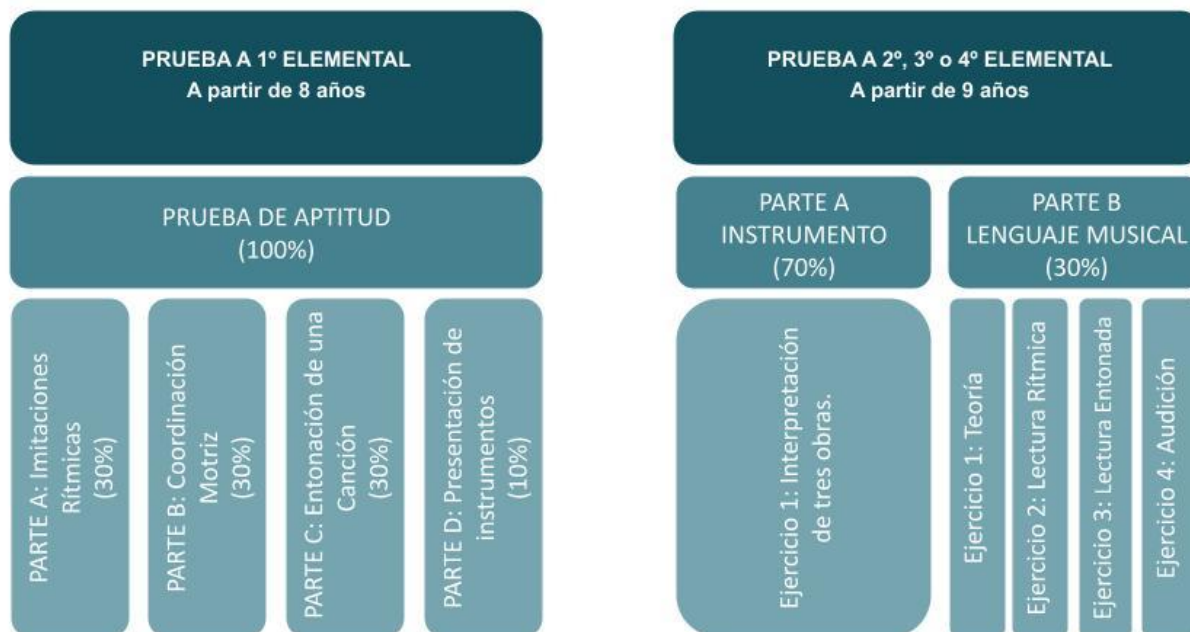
PRUEBA A 1º ELEMENTAL
A partir de 8 años

PRUEBA DE APTITUD
(100%)

PARTE A: Imitaciones Rítmicas
(30%)

PARTE B: Coordinación Motriz
(30%)

PARTE C: Entonación de una Canción
(30%)

PARTE D: Presentación de instrumentos
(10%)

PRUEBA A 2º, 3º o 4º ELEMENTAL
A partir de 9 años

PARTE A
INSTRUMENTO
(70%)

PARTE B
LENGUAJE MUSICAL
(30%)

Ejercicio 1: Interpretación de tres obras.

Ejercicio 1: Teoría

Ejercicio 2: Lectura Rítmica

Ejercicio 3: Lectura Entonada

Ejercicio 4: Audición